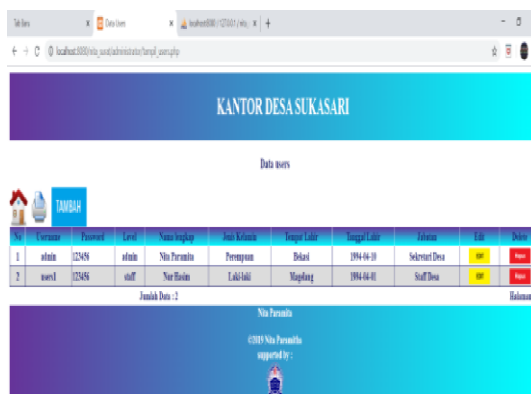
Tab Baru | Data Users | localhost:8080 / 127.0.0.1 / nitu_ | +

localhost:8080/nitu_surat/administrator/tampil_users.php

KANTOR DESA SUKASARI

Data users

TAMBAH

| No | Username | Password | Level | Nama lengkap | Jenis Kelamin | Tempat Lahir | Tanggal Lahir | Jabatan | Edit | Delete |
|---|---|---|---|---|---|---|---|---|---|---|
| 1 | admin | 123456 | admin | Nita Paramita | Perempuan | Bekasi | 1994-04-10 | Sekretari Desa | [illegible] | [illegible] |
| 2 | users1 | 123456 | staff | Nur Hasim | Laki-laki | Magelang | 1994-04-01 | Staff Desa | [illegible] | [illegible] |

Jumlah Data : 2

Halaman

Nita Paramita

©2019 Nita Paramitha

supported by :